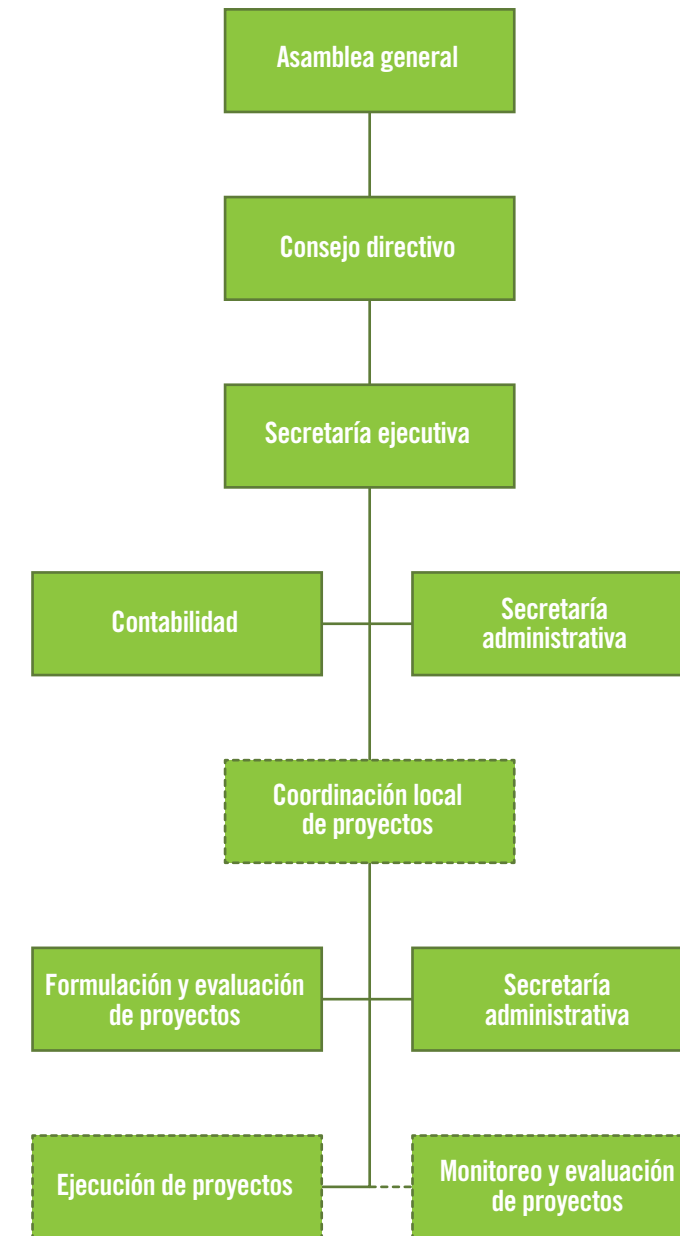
Asamblea general

Consejo directivo

Secretaría ejecutiva

Contabilidad

Secretaría administrativa

Coordinación local de proyectos

Formulación y evaluación de proyectos

Secretaría administrativa

Ejecución de proyectos

Monitoreo y evaluación de proyectos